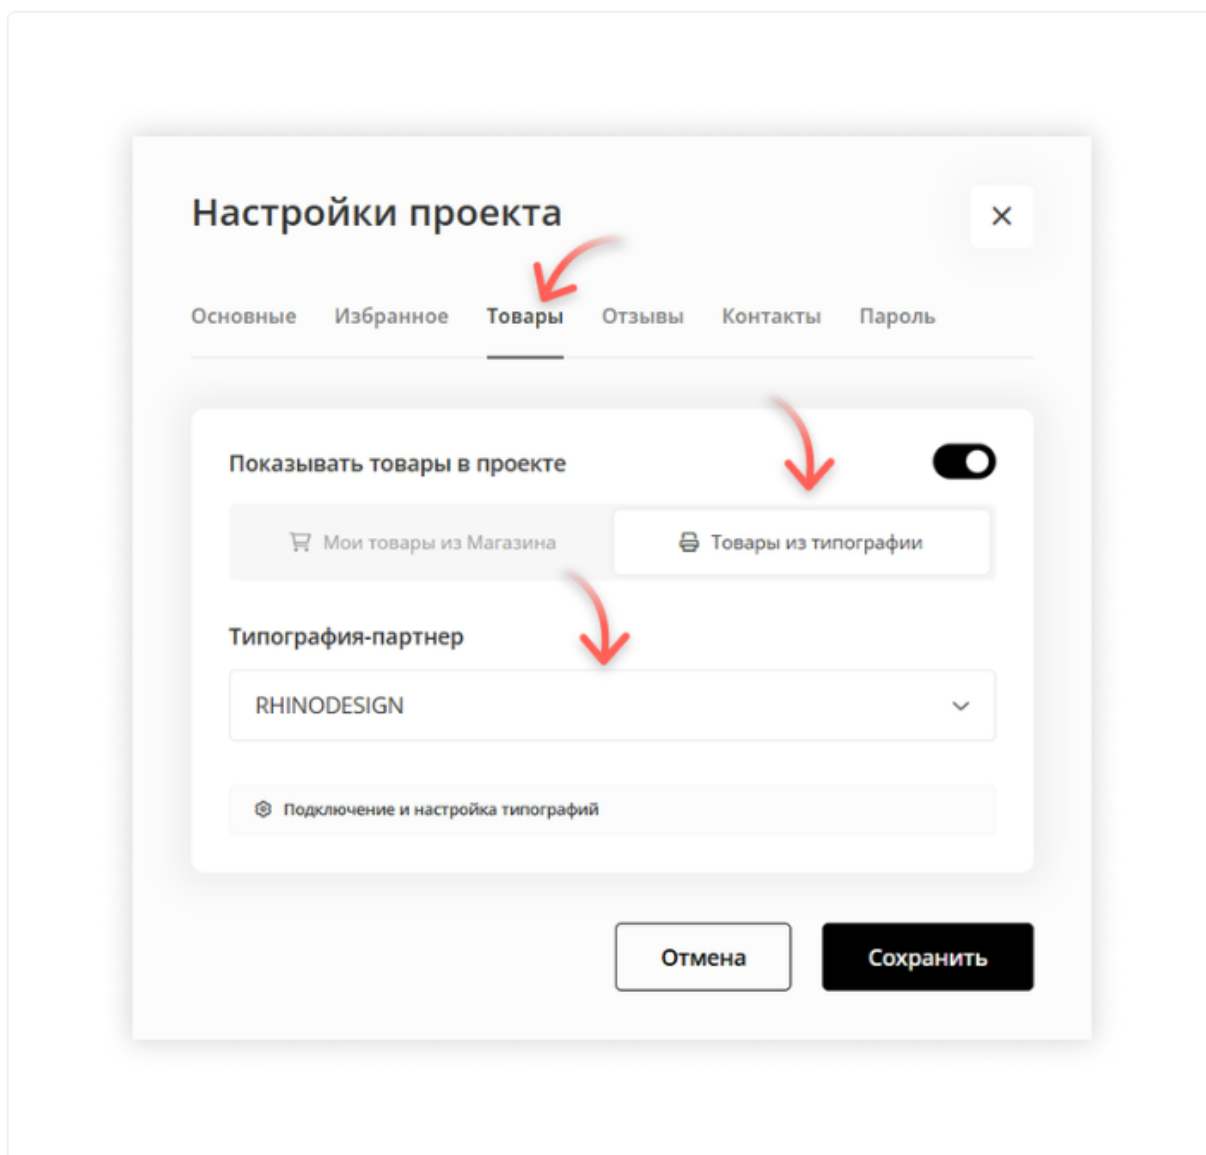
Настройки проекта

×

Основные Избранное Товары Отзывы Контакты Пароль

Показывать товары в проекте

Мои товары из Магазина

Товары из типографии

Типография-партнер

RHINODESIGN

Подключение и настройка типографий

Отмена

Сохранить